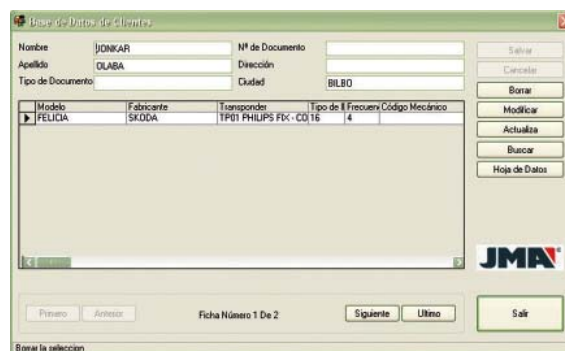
Base de Datos de Clientes

Nombre JONKAR
Apellido OLABA
Tipo de Documento
Nº de Documento
Dirección
Ciudad BILBO

Salvar
Cancelar
Borrar
Modificar
Actualiza
Buscar
Hoja de Datos

| Modelo | Fabricante | Transponder | Tipo de I | Frecuen | Código Mecánico |
|---|---|---|---|---|---|
| FELICIA | SKODA | TP01 PHILIPS FIX - CO | 16 | 4 | |

JMA

Primero Anterior Ficha Número 1 De 2 Siguiente Ultimo

Salir

Borrar la seleccion